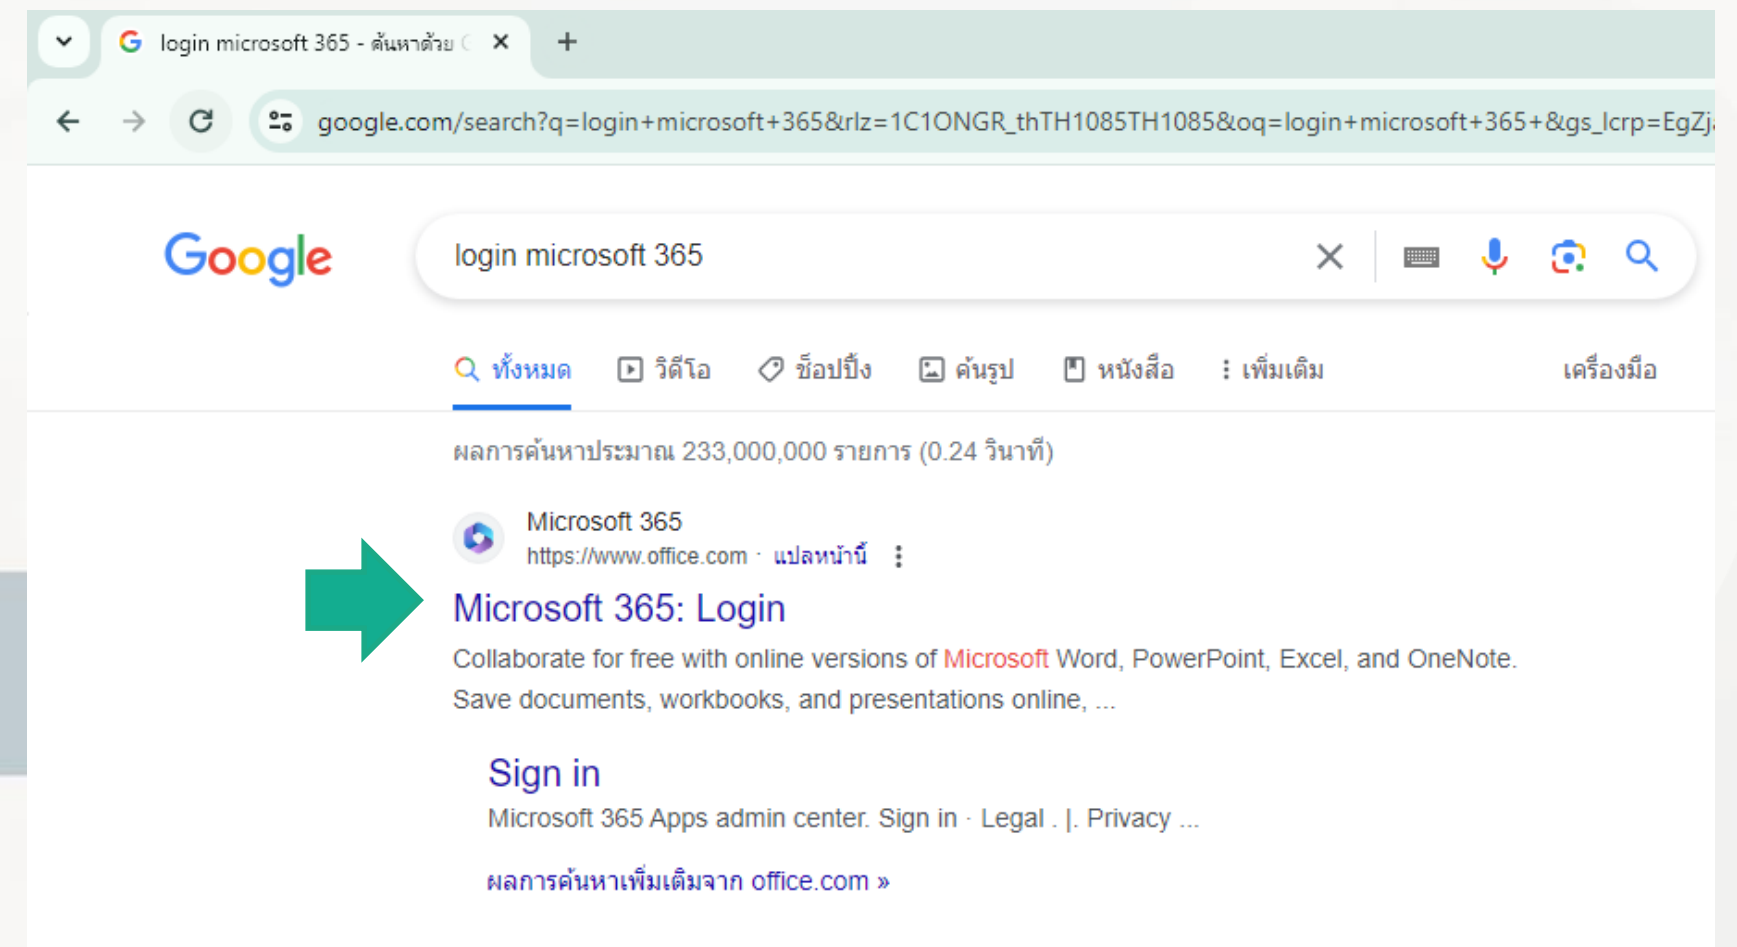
login microsoft 365 - ค้นหาด้วย (

google.com/search?q=login+microsoft+365&rlz=1C1ONGR_thTH1085TH1085&oq=login+microsoft+365+&gs_lcrp=EgZj

Google

login microsoft 365

ทั้งหมด วิดีโอ ช็อปปิ้ง ค้นรูป หนังสือ เพิ่มเติม เครื่องมือ

ผลการค้นหาประมาณ 233,000,000 รายการ (0.24 วินาที)

Microsoft 365
https://www.office.com · แปลหน้านี้

Microsoft 365: Login

Collaborate for free with online versions of Microsoft Word, PowerPoint, Excel, and OneNote. Save documents, workbooks, and presentations online, ...

Sign in

Microsoft 365 Apps admin center. Sign in · Legal . |. Privacy ...

ผลการค้นหาเพิ่มเติมจาก office.com »